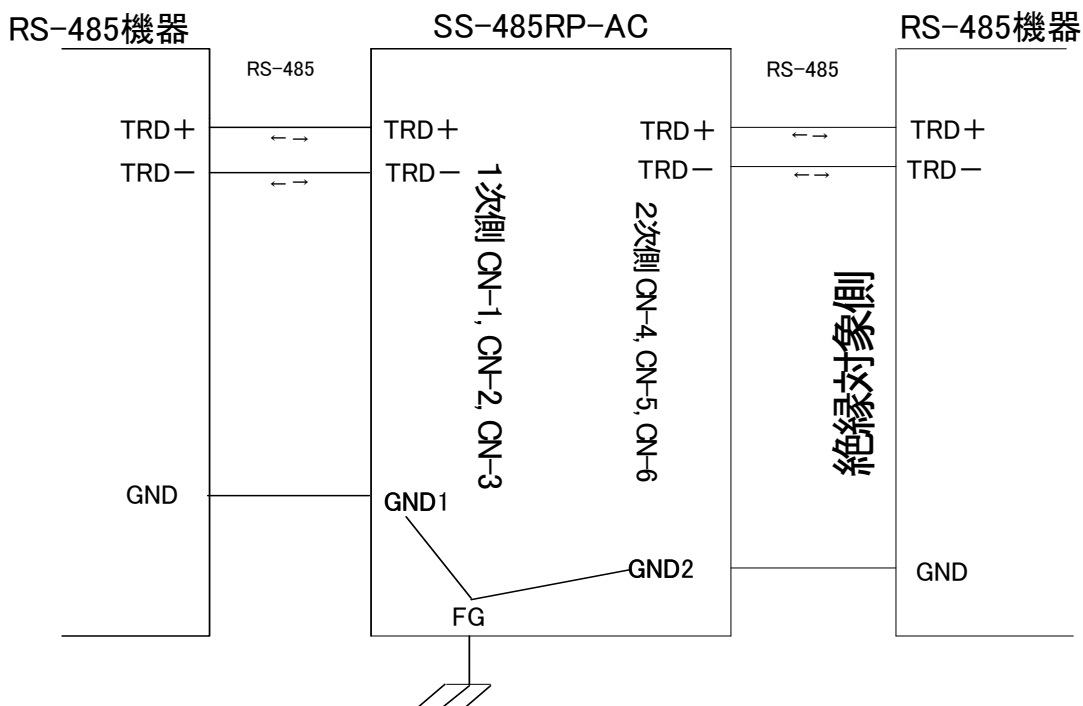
RS-485機器

SS-485RP-AC

RS-485機器

RS-485

RS-485

TRD＋

←→

TRD＋

TRD＋

←→

TRD＋

TRD－

←→

TRD－

TRD－

←→

TRD－

1次側 CN-1, CN-2, CN-3

2次側 CN-4, CN-5, CN-6

絶縁対象側

GND

GND1

GND2

GND

FG